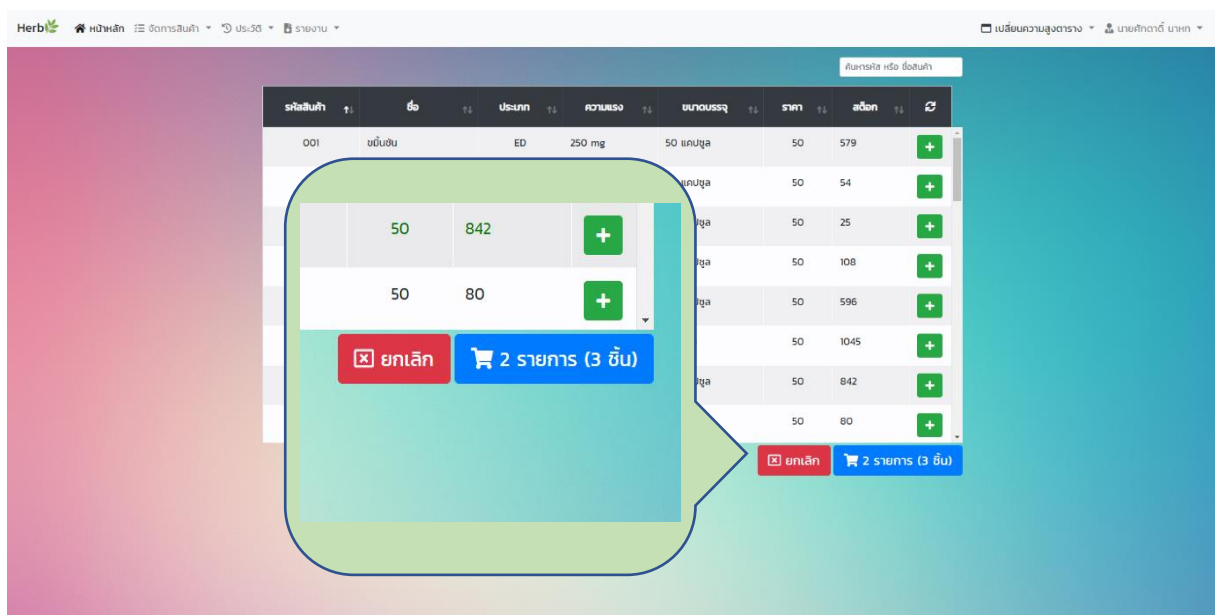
Herb หน้าหลัก จัดการสินค้า ประวัติ รายงาน

เปลี่ยนความสูงตาราง นายศักดาดิ์ นาหก

ค้นหารหัส หรือ ชื่อสินค้า

| รหัสสินค้า | ชื่อ | ประเภท | ความแรง | ขนาดบรรจุ | ราคา | สต๊อก | |
|---|---|---|---|---|---|---|---|
| 001 | ขมิ้นชัน | ED | 250 mg | 50 แคปซูล | 50 | 579 | + |
| | | | | แคปซูล | 50 | 54 | + |
| | | | | ปซูล | 50 | 25 | + |
| | | | | ปซูล | 50 | 108 | + |
| | | | | ปซูล | 50 | 596 | + |
| | | | | | 50 | 1045 | + |
| | | | | ปซูล | 50 | 842 | + |
| | | | | | 50 | 80 | + |

ยกเลิก 2 รายการ (3 ชิ้น)

50 842 +
50 80 +

ยกเลิก 2 รายการ (3 ชิ้น)